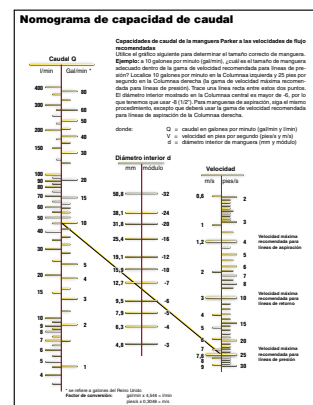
Nomograma de capacidad de caudal

Caudal Q
l/min Gal/min*

400 100
300 80
200 60
50
40
30
100 20
90
80
70
60 15
50
40 10
30 5
20 4
3
10 2
9
8
7
6
5
4 1

Capacidades de caudal de la manguera Parker a las velocidades de flujo recomendadas
Utilice el gráfico siguiente para determinar el tamaño correcto de manguera.
Ejemplo: a 10 galones por minuto (gal/min), ¿cuál es el tamaño de manguera adecuado dentro de la gama de velocidad recomendada para líneas de presión? Localice 10 galones por minuto en la Columnaa izquierda y 25 pies por segundo en la Columnaa derecha (la gama de velocidad máxima recomendada para líneas de presión). Trace una línea recta entre estos dos puntos. El diámetro interior mostrado en la Columnaa central es mayor de -6, por lo que tenemos que usar -8 (1/2"). Para manguera de aspiración, siga el mismo procedimiento, excepto que deberá usar la gama de velocidad recomendada para líneas de aspiración de la Columnaa derecha.

donde: Q = caudal en galones por minuto (gal/min y l/min)
V = velocidad en pies por segundo (pies/s y m/s)
d = diámetro interior de manguera (mm y módulo)

Diámetro interior d
mm módulo
50,8 -32
38,1 -24
31,8 -20
25,4 -16
19,1 -12
15,9 -10
12,7 -8
-7
9,5 -6
7,9 -5
6,3 -4
4,8 -3

Velocidad
m/s pies/s
0,6 2
3
1,2 4
5
6
7
8
9
3 10
15
6 20
7,6 25
9 30

Velocidad máxima recomendada para líneas de aspiración

Velocidad máxima recomendada para líneas de retorno

Velocidad máxima recomendada para líneas de presión

* se refiere a galones del Reino Unido.
Factor de conversión: gal/min x 4,546 = l/min
pies/s x 0,3048 = m/s